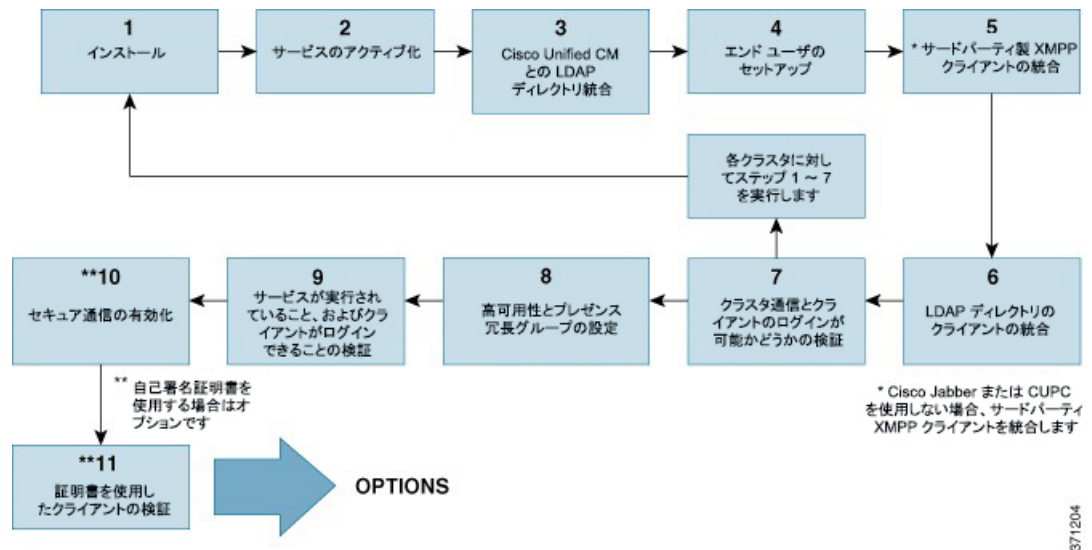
1
インストール

2
サービスのアクティブ化

3
Cisco Unified CM との LDAP ディレクトリ統合

4
エンド ユーザのセットアップ

5
* サードパーティ製 XMPP クライアントの統合

各クラスタに対してステップ 1 ～ 7 を実行します

6
LDAP ディレクトリのクライアントの統合

7
クラスタ通信とクライアントのログインが可能かどうかの検証

8
高可用性とプレゼンス冗長グループの設定

9
サービスが実行されていること、およびクライアントがログインできることの検証

**10
セキュア通信の有効化

** 自己署名証明書を使用する場合はオプションです

**11
証明書を使用したクライアントの検証

OPTIONS

* Cisco Jabber または CUPC を使用しない場合、サードパーティ XMPP クライアントを統合します

371204